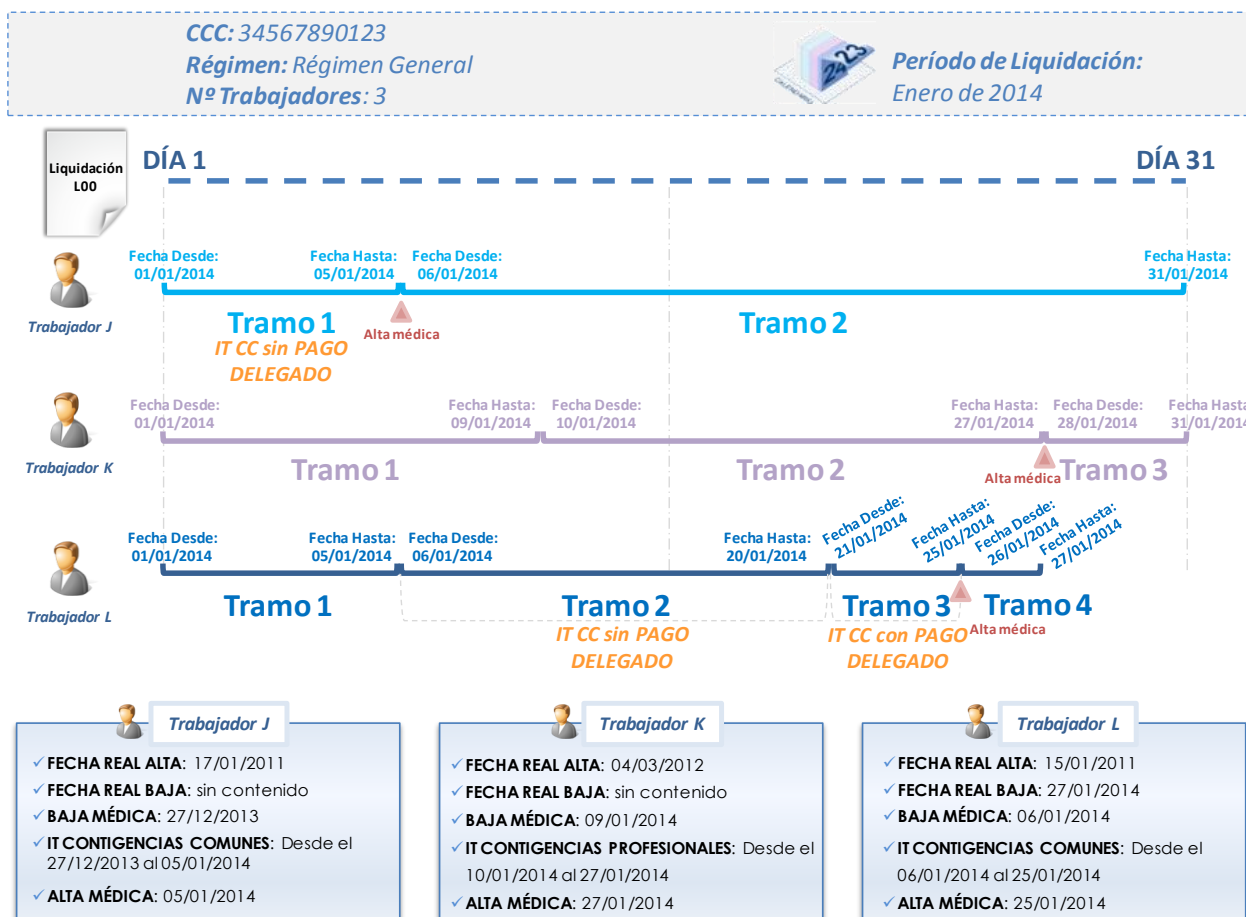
**CCC:** 34567890123
**Régimen:** Régimen General
**Nº Trabajadores**: 3

2423

**Período de Liquidación:**
Enero de 2014

Liquidación L00

DÍA 1

DÍA 31

Trabajador J

Fecha Desde: 01/01/2014
Fecha Hasta: 05/01/2014
Fecha Desde: 06/01/2014
Fecha Hasta: 31/01/2014

Tramo 1
IT CC sin PAGO DELEGADO
Alta médica
Tramo 2

Trabajador K

Fecha Desde: 01/01/2014
Fecha Hasta: 09/01/2014
Fecha Desde: 10/01/2014
Fecha Hasta: 27/01/2014
Fecha Desde: 28/01/2014
Fecha Hasta: 31/01/2014

Tramo 1
Tramo 2
Alta médica
Tramo 3

Trabajador L

Fecha Desde: 01/01/2014
Fecha Hasta: 05/01/2014
Fecha Desde: 06/01/2014
Fecha Hasta: 20/01/2014
Fecha Desde: 21/01/2014
Fecha Hasta: 25/01/2014
Fecha Desde: 26/01/2014
Fecha Hasta: 27/01/2014

Tramo 1
Tramo 2
IT CC sin PAGO DELEGADO
Tramo 3
IT CC con PAGO DELEGADO
Tramo 4
Alta médica

Trabajador J
✓ **FECHA REAL ALTA**: 17/01/2011
✓ **FECHA REAL BAJA**: sin contenido
✓ **BAJA MÉDICA**: 27/12/2013
✓ **IT CONTIGENCIAS COMUNES**: Desde el 27/12/2013 al 05/01/2014
✓ **ALTA MÉDICA**: 05/01/2014

Trabajador K
✓ **FECHA REAL ALTA**: 04/03/2012
✓ **FECHA REAL BAJA**: sin contenido
✓ **BAJA MÉDICA**: 09/01/2014
✓ **IT CONTIGENCIAS PROFESIONALES**: Desde el 10/01/2014 al 27/01/2014
✓ **ALTA MÉDICA**: 27/01/2014

Trabajador L
✓ **FECHA REAL ALTA**: 15/01/2011
✓ **FECHA REAL BAJA**: 27/01/2014
✓ **BAJA MÉDICA**: 06/01/2014
✓ **IT CONTIGENCIAS COMUNES**: Desde el 06/01/2014 al 25/01/2014
✓ **ALTA MÉDICA**: 25/01/2014